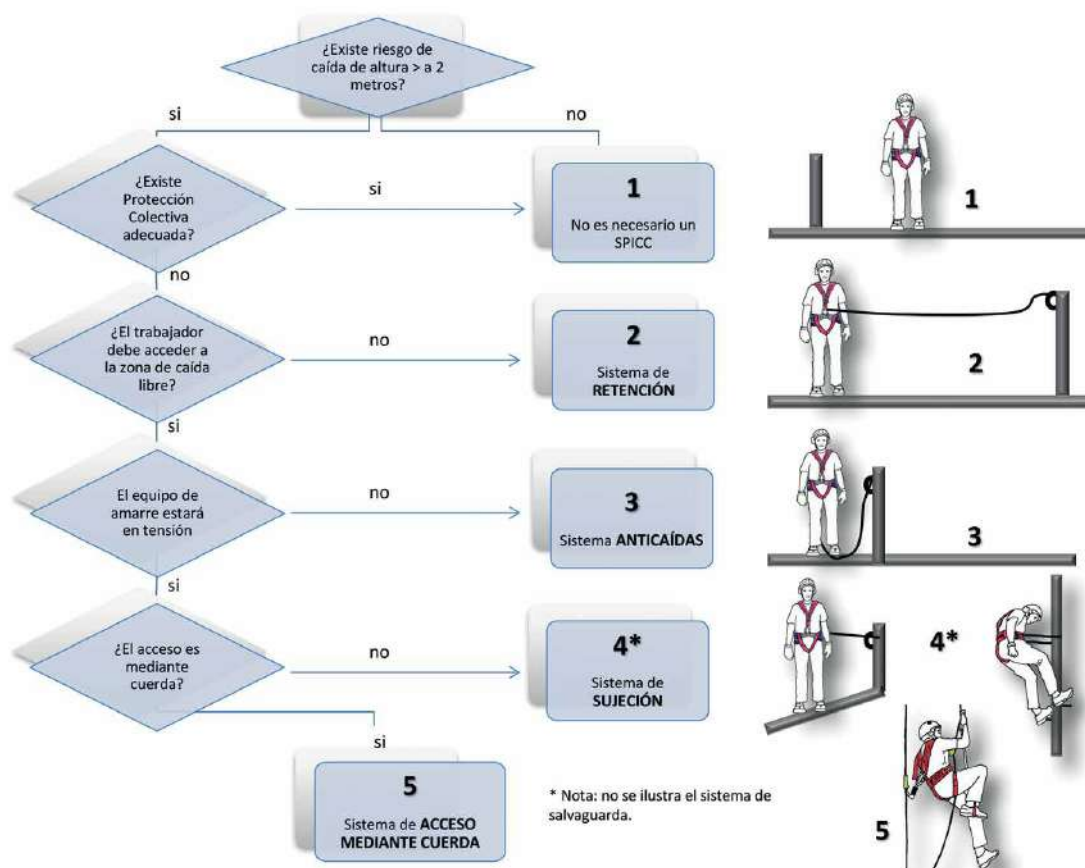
¿Existe riesgo de caída de altura > a 2 metros?

si

no

¿Existe Protección Colectiva adecuada?

si

1
No es necesario un SPICC

1

no

¿El trabajador debe acceder a la zona de caída libre?

no

2
Sistema de RETENCIÓN

2

si

El equipo de amarre estará en tensión

no

3
Sistema ANTICAÍDAS

3

si

¿El acceso es mediante cuerda?

no

4*
Sistema de SUJECIÓN

4*

si

5
Sistema de ACCESO MEDIANTE CUERDA

* Nota: no se ilustra el sistema de salvaguarda.

5